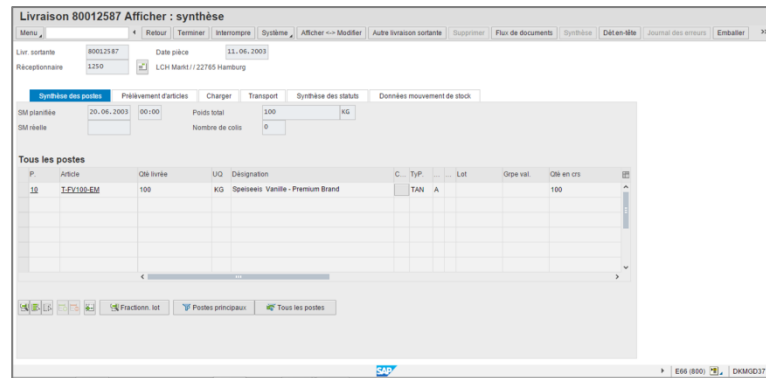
Livraison 80012587 Afficher : synthèse

Menu | Retour | Terminer | Interrompre | Système | Afficher <-> Modifier | Autre livraison sortante | Supprimer | Flux de documents | Synthèse | Dét.en-tête | Journal des erreurs | Emballer

Livr. sortante 80012587 Date pièce 11.06.2003
Réceptionnaire 1250 LCH Markt / / 22765 Hamburg

Synthèse des postes | Prélèvement d'articles | Charger | Transport | Synthèse des statuts | Données mouvement de stock

SM planifiée 20.06.2003 00:00 Poids total 100 KG
SM réelle Nombre de colis 0

Tous les postes

| P. | Article | Qté livrée | UQ | Désignation | C... | TyP. | ... | ... | Lot | Grpe val. | Qté en crs |
|---|---|---|---|---|---|---|---|---|---|---|---|
| 10 | T-FV100-EM | 100 | KG | Speiseeis Vanille - Premium Brand | | TAN | A | | | | 100 |

Fractionn. lot | Postes principaux | Tous les postes

SAP

E66 (800) | DKMGD37